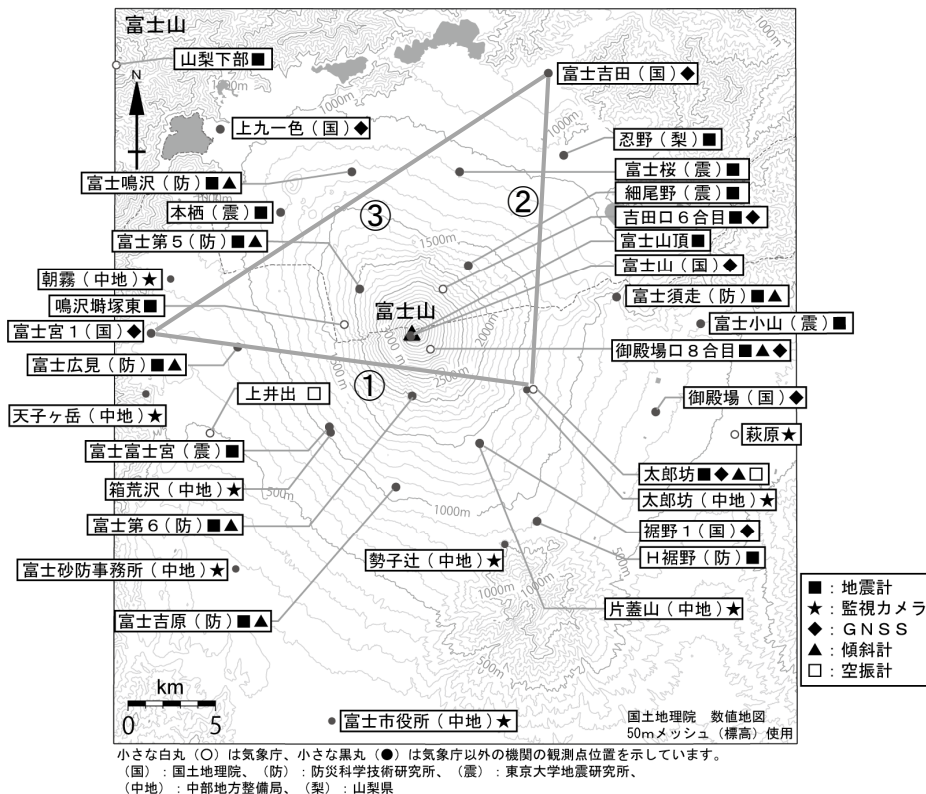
富士山

山梨下部■
N
富士吉田（国）◆
上九一色（国）◆
忍野（梨）■
富士桜（震）■
富士鳴沢（防）■▲
細尾野（震）■
本栖（震）■
吉田口６合目■◆
富士第５（防）■▲
富士山頂■
富士山（国）◆
朝霧（中地）★
富士須走（防）■▲
鳴沢塒塚東■
富士山
富士小山（震）■
富士宮１（国）◆
御殿場口８合目■▲◆
富士広見（防）■▲
上井出 □
御殿場（国）◆
天子ヶ岳（中地）★
萩原★
富士富士宮（震）■
太郎坊■◆▲□
箱荒沢（中地）★
太郎坊（中地）★
富士第６（防）■▲
裾野１（国）◆
H裾野（防）■
勢子辻（中地）★
富士砂防事務所（中地）★
片蓋山（中地）★
富士吉原（防）■▲
富士市役所（中地）★

①
②
③

1000m
1500m
2000m
500m

■：地震計
★：監視カメラ
◆：ＧＮＳＳ
▲：傾斜計
□：空振計

km
0 5

国土地理院　数値地図
50mメッシュ（標高）使用

小さな白丸（○）は気象庁、小さな黒丸（●）は気象庁以外の機関の観測点位置を示しています。
（国）：国土地理院、（防）：防災科学技術研究所、（震）：東京大学地震研究所、
（中地）：中部地方整備局、（梨）：山梨県